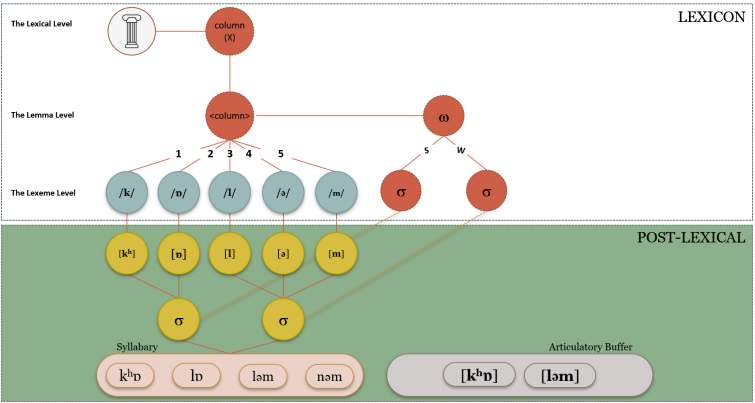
LEXICON

The Lexical Level

column (X)

The Lemma Level

<column>

ω

s w

1 2 3 4 5

The Lexeme Level

/k/ /ɒ/ /l/ /ə/ /m/

σ σ

POST-LEXICAL

[kʰ] [ɒ] [l] [ə] [m]

σ σ

Syllabary

kʰɒ lɒ ləm nəm

Articulatory Buffer

[kʰɒ] [ləm]